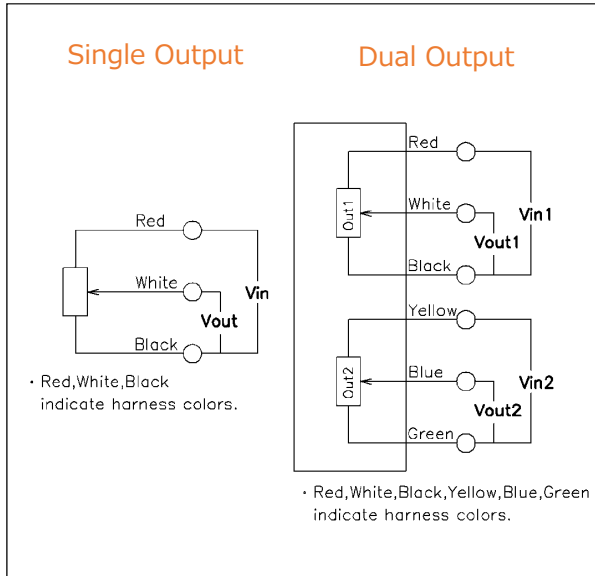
Single Output

Red
White
Vin
Vout
Black

・Red,White,Black indicate harness colors.

Dual Output

Red
Out1
White
Vin1
Vout1
Black

Yellow
Out2
Blue
Vin2
Vout2
Green

・Red,White,Black,Yellow,Blue,Green indicate harness colors.